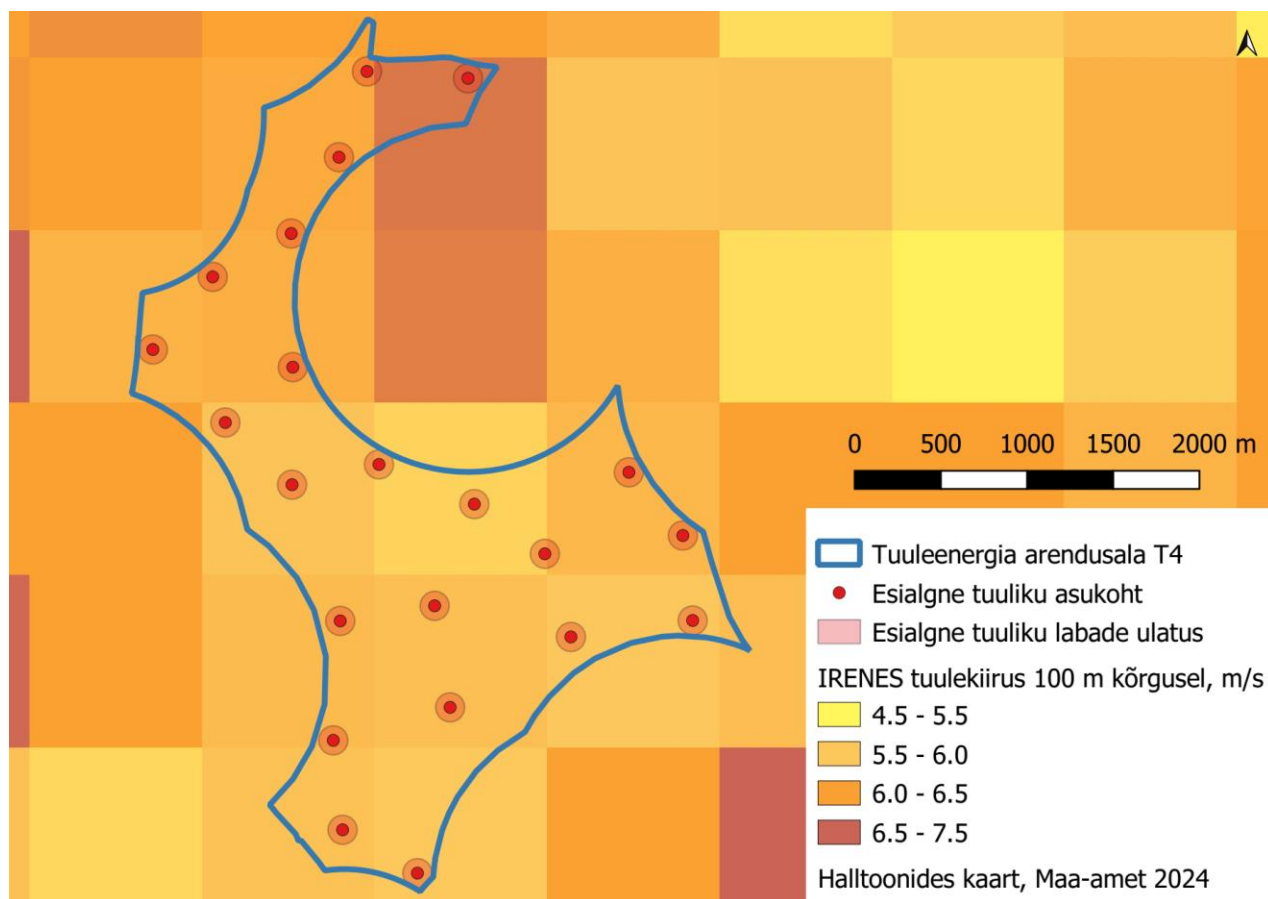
0 500 1000 1500 2000 m

Tuuleenergia arendusala T4
Esialgne tuuliku asukoht
Esialgne tuuliku labade ulatus
IRENES tuulekiirus 100 m kõrgusel, m/s
4.5 - 5.5
5.5 - 6.0
6.0 - 6.5
6.5 - 7.5
Halltoonides kaart, Maa-amet 2024